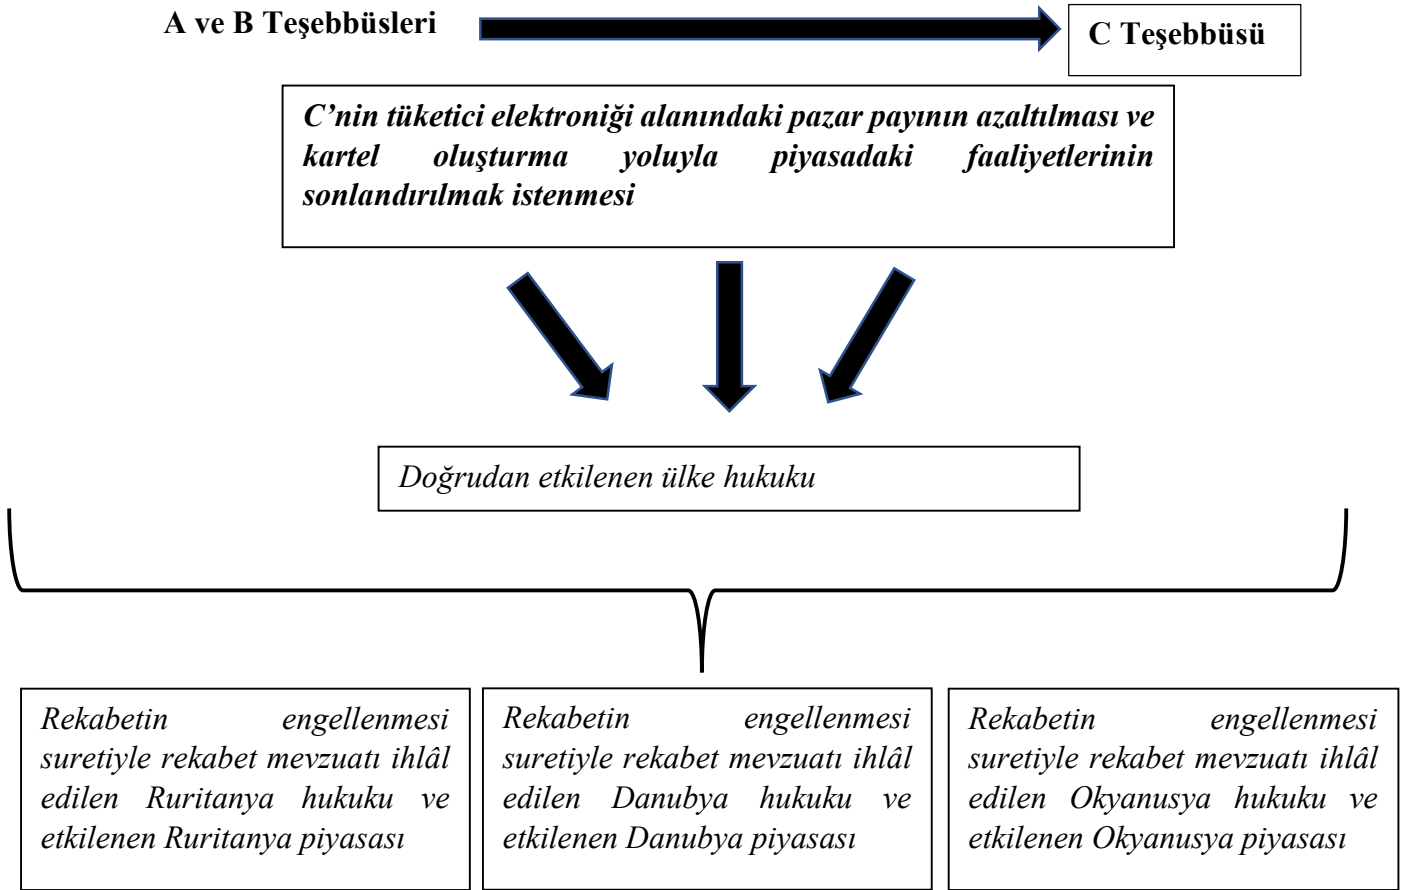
A ve B Teşebbüsleri

C Teşebbüsü

C’nin tüketici elektroniği alanındaki pazar payının azaltılması ve kartel oluşturma yoluyla piyasadaki faaliyetlerinin sonlandırılmak istenmesi

Doğrudan etkilenen ülke hukuku

Rekabetin engellenmesi suretiyle rekabet mevzuatı ihlâl edilen Ruritanya hukuku ve etkilenen Ruritanya piyasası

Rekabetin engellenmesi suretiyle rekabet mevzuatı ihlâl edilen Danubya hukuku ve etkilenen Danubya piyasası

Rekabetin engellenmesi suretiyle rekabet mevzuatı ihlâl edilen Okyanusya hukuku ve etkilenen Okyanusya piyasası